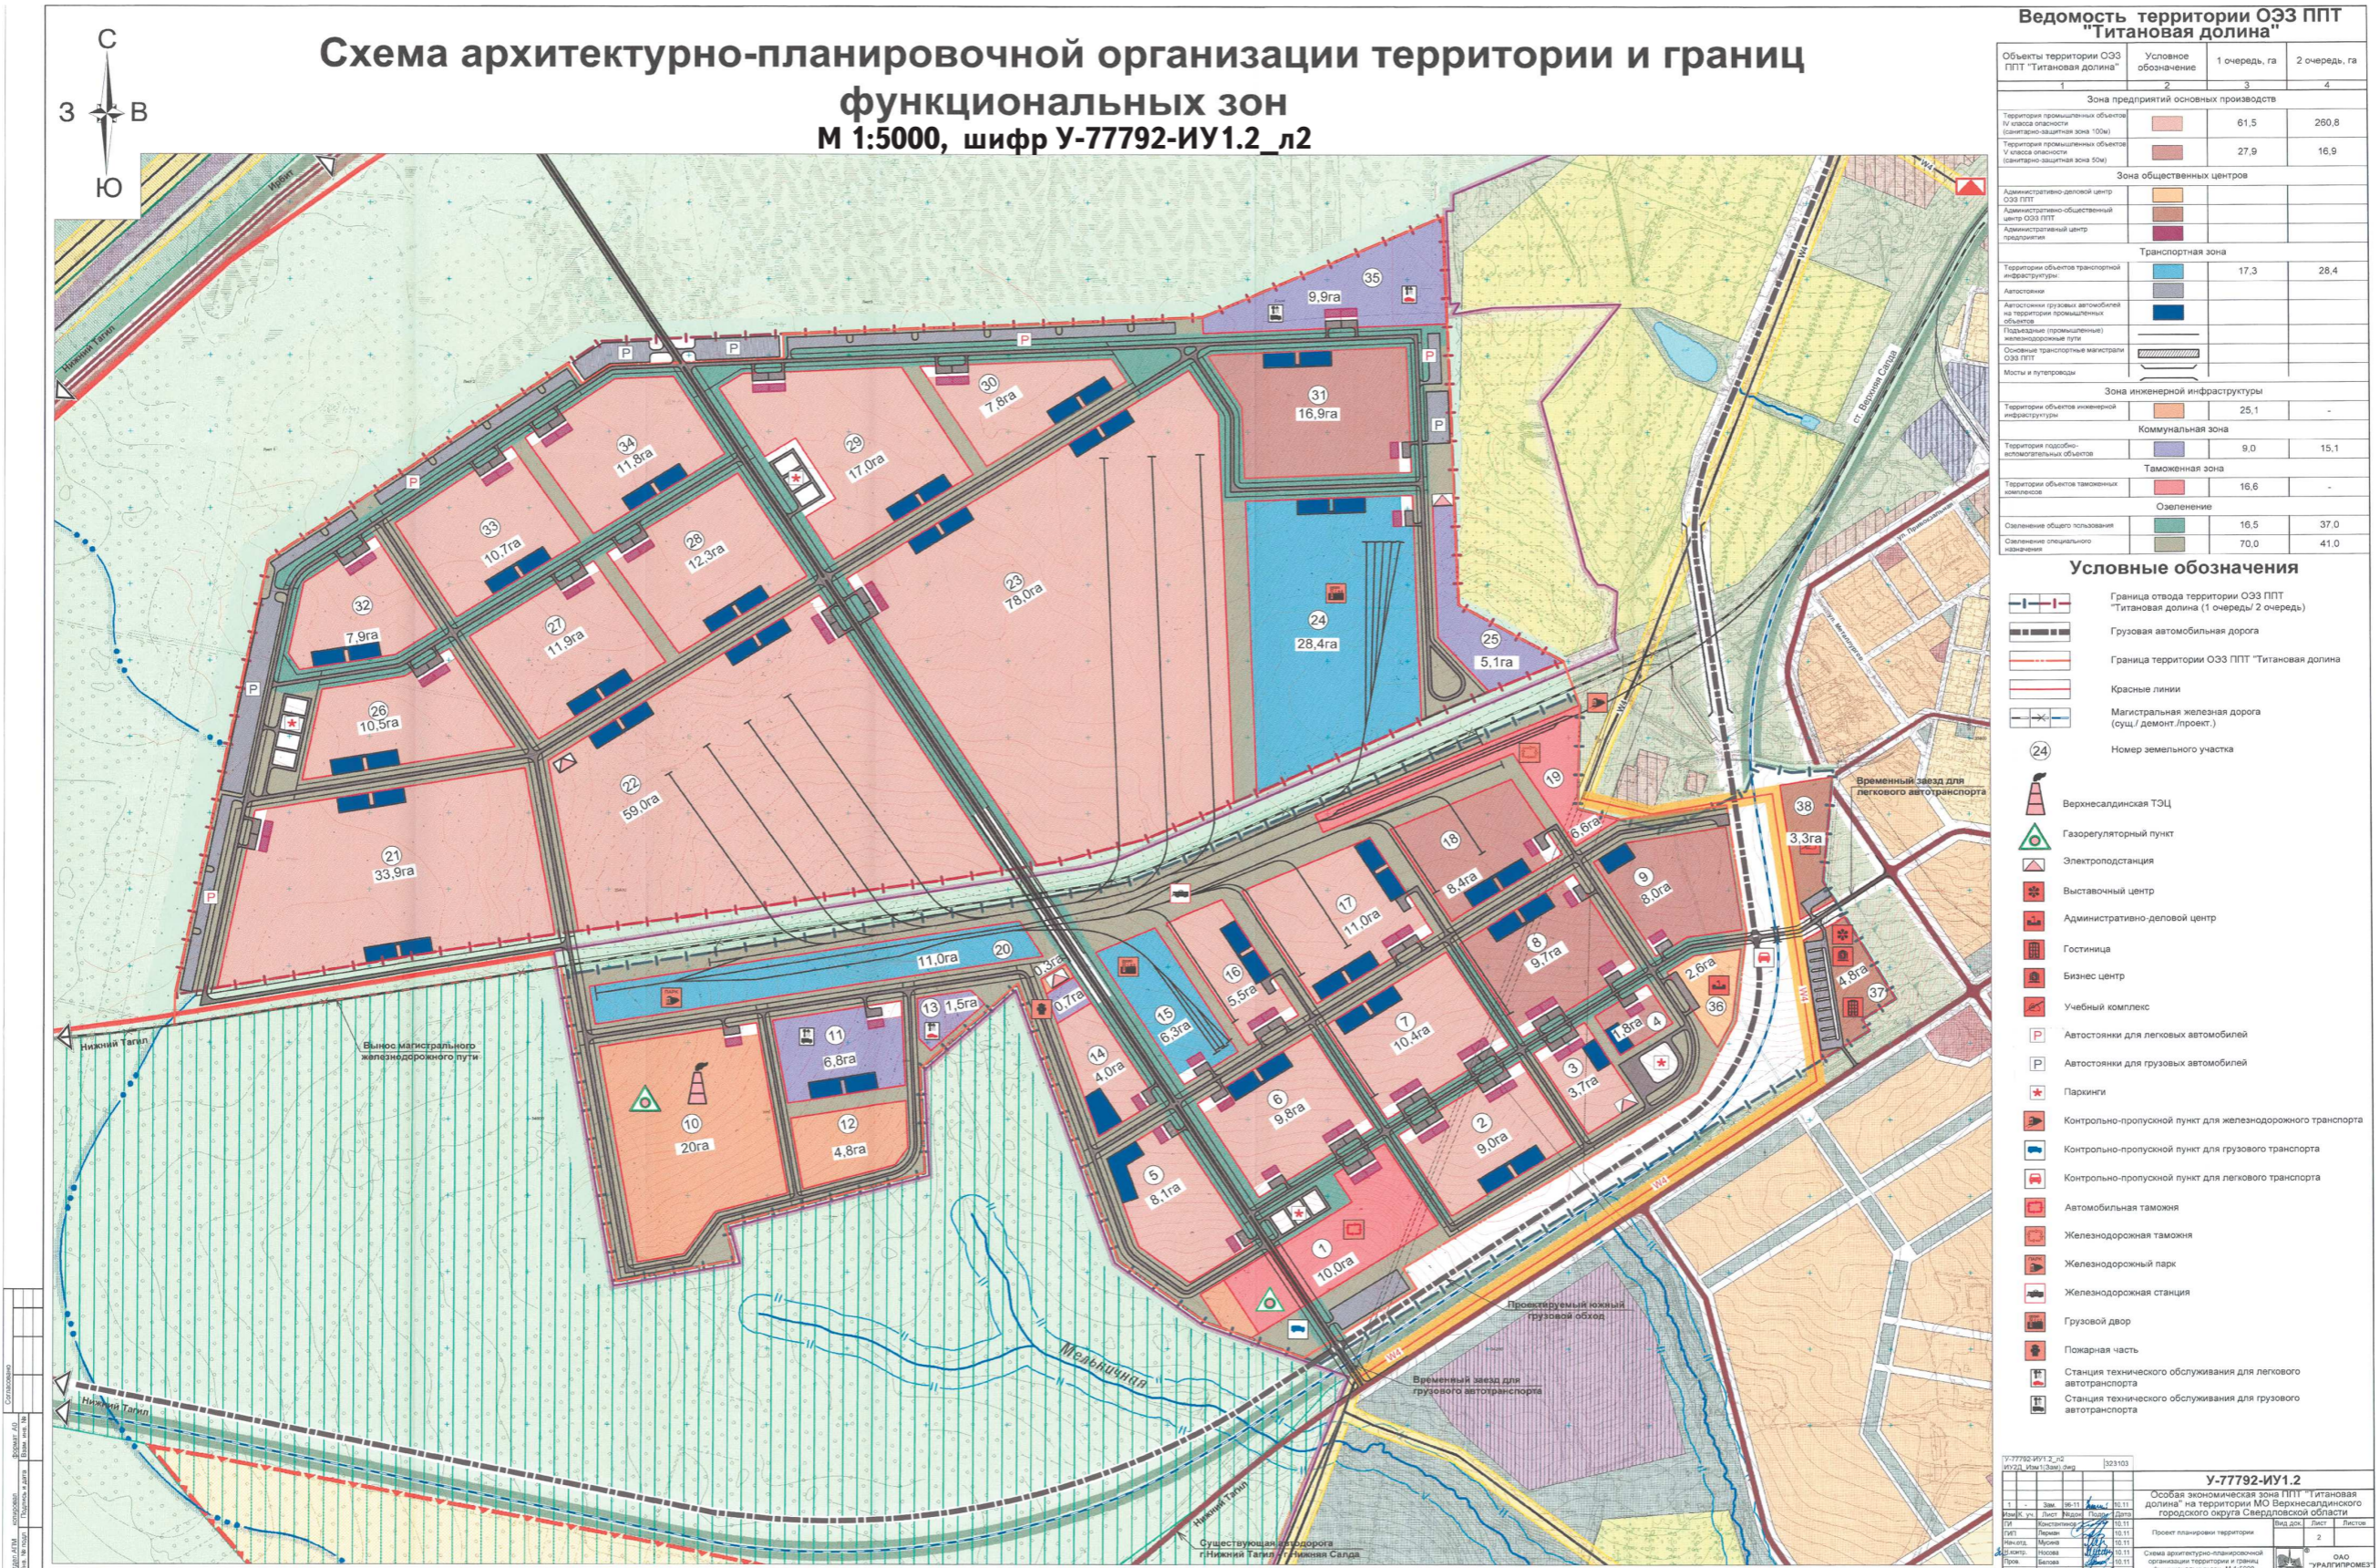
С
З В
Ю

Схема архитектурно-планировочной организации территории и границ функциональных зон
М 1:5000, шифр У-77792-ИУ1.2_л2

Ведомость территории ОЭЗ ППТ "Титановая долина"

| Объекты территории ОЭЗ ППТ "Титановая долина" | Условное обозначение | 1 очередь, га | 2 очередь, га |
|---|---|---|---|
| 1 | 2 | 3 | 4 |
| Зона предприятий основных производств | | | |
| Территория промышленных объектов IV класса опасности (санитарно-защитная зона 100м) | | 61,5 | 260,8 |
| Территория промышленных объектов V класса опасности (санитарно-защитная зона 50м) | | 27,9 | 16,9 |
| Зона общественных центров | | | |
| Административно-деловой центр ОЭЗ ППТ | | | |
| Административно-общественный центр ОЭЗ ППТ | | | |
| Административный центр предприятия | | | |
| Транспортная зона | | | |
| Территория объектов транспортной инфраструктуры | | 17,3 | 28,4 |
| Автостоянки | | | |
| Автостоянки грузовых автомобилей на территории промышленных объектов | | | |
| Подъездные (промышленные) железнодорожные пути | | | |
| Основные транспортные магистрали ОЭЗ ППТ | | | |
| Мосты и путепроводы | | | |
| Зона инженерной инфраструктуры | | | |
| Территория объектов инженерной инфраструктуры | | 25,1 | - |
| Коммунальная зона | | | |
| Территория подсобно-вспомогательных объектов | | 9,0 | 15,1 |
| Таможенная зона | | | |
| Территория объектов таможенных комплексов | | 16,6 | - |
| Озеленение | | | |
| Озеленение общего пользования | | 16,5 | 37,0 |
| Озеленение специального назначения | | 70,0 | 41,0 |

Условные обозначения
Граница отвода территории ОЭЗ ППТ "Титановая долина" (1 очередь; 2 очередь)
Грузовая автомобильная дорога
Граница территории ОЭЗ ППТ "Титановая долина"
Красные линии
Магистральная железная дорога (сущ./ демонт./проект.)
24 Номер земельного участка
Верхнесалдинская ТЭЦ
Газорегуляторный пункт
Электроподстанция
Выставочный центр
Административно-деловой центр
Гостиница
Бизнес центр
Учебный комплекс
P Автостоянки для легковых автомобилей
P Автостоянки для грузовых автомобилей
Паркинги
Контрольно-пропускной пункт для железнодорожного транспорта
Контрольно-пропускной пункт для грузового транспорта
Контрольно-пропускной пункт для легкового транспорта
Автомобильная таможня
Железнодорожная таможня
Железнодорожный парк
Железнодорожная станция
Грузовой двор
Пожарная часть
Станция технического обслуживания для легкового автотранспорта
Станция технического обслуживания для грузового автотранспорта

35 9,9га
31 16,9га
30 7,8га
29 17,0га
34 11,8га
33 10,7га
28 12,3га
23 78,0га
24 28,4га
25 5,1га
32 7,9га
27 11,9га
26 10,5га
22 59,0га
21 33,9га
19 6,6га
18 8,4га
17 11,0га
9 8,0га
38 3,3га
20 11,0га
16 5,5га
15 6,3га
8 9,7га
7 10,4га
37 4,8га
36 2,6га
0,7га
13 1,5га
11 6,8га
10 20га
12 4,8га
14 4,0га
6 9,8га
5 8,1га
4 1,8га
3 3,7га
2 9,0га
1 10,0га

Нижний Тагил
Вынос магистрального железнодорожного пути
Нижний Тагил
Нижний Тагил
Мельничная
Временный заезд для легкового автотранспорта
Временный заезд для грузового автотранспорта
Проектируемый южный грузовой обход
Существующая автодорога г.Нижний Тагил - г.Нижняя Салда
г. Верхняя Салда

У-77792-ИУ1.2
Особая экономическая зона ППТ "Титановая долина" на территории МО Верхнесалдинского городского округа Свердловской области
Проект планировки территории
Схема архитектурно-планировочной организации территории и границ функциональных зон
ОАО "УРАЛГИПРОМЕЗ"